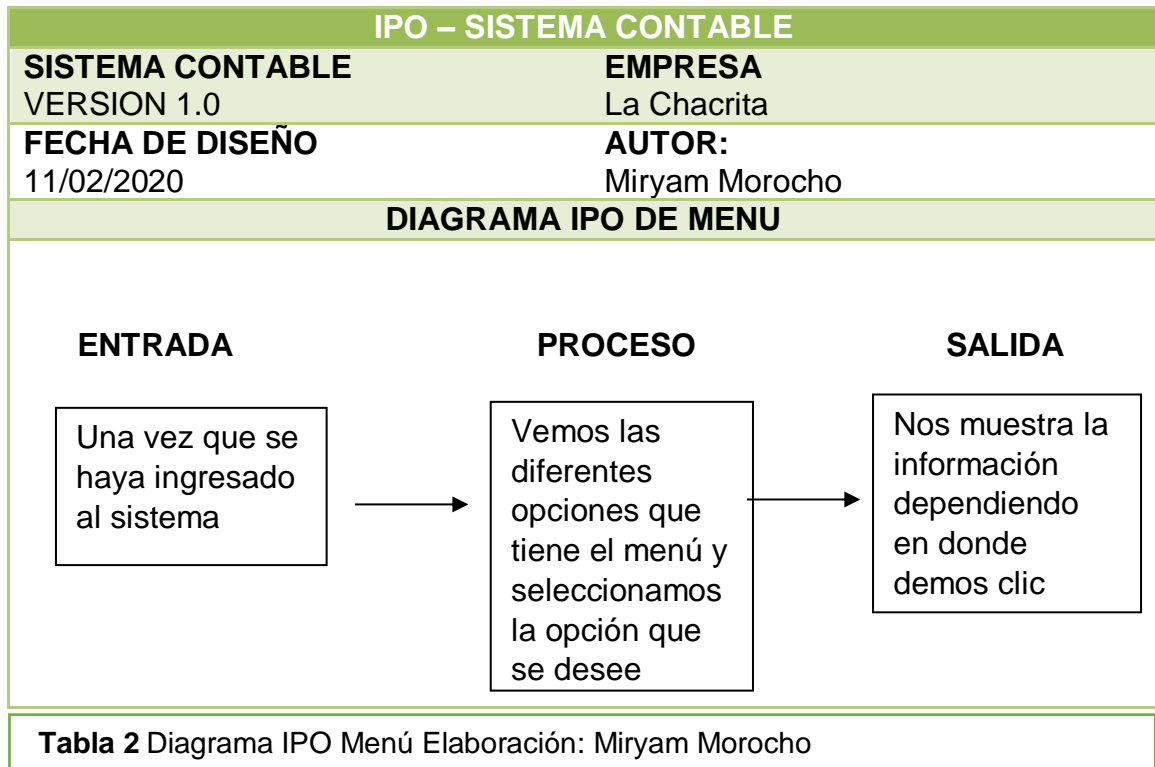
IPO – SISTEMA CONTABLE

| SISTEMA CONTABLE | EMPRESA |
|---|---|
| VERSION 1.0 | La Chacrita |
| FECHA DE DISEÑO | AUTOR: |
| 11/02/2020 | Miryam Morocho |

DIAGRAMA IPO DE MENU

ENTRADA

Una vez que se haya ingresado al sistema

PROCESO

Vemos las diferentes opciones que tiene el menú y seleccionamos la opción que se desee

SALIDA

Nos muestra la información dependiendo en donde demos clic

**Tabla 2** Diagrama IPO Menú Elaboración: Miryam Morocho